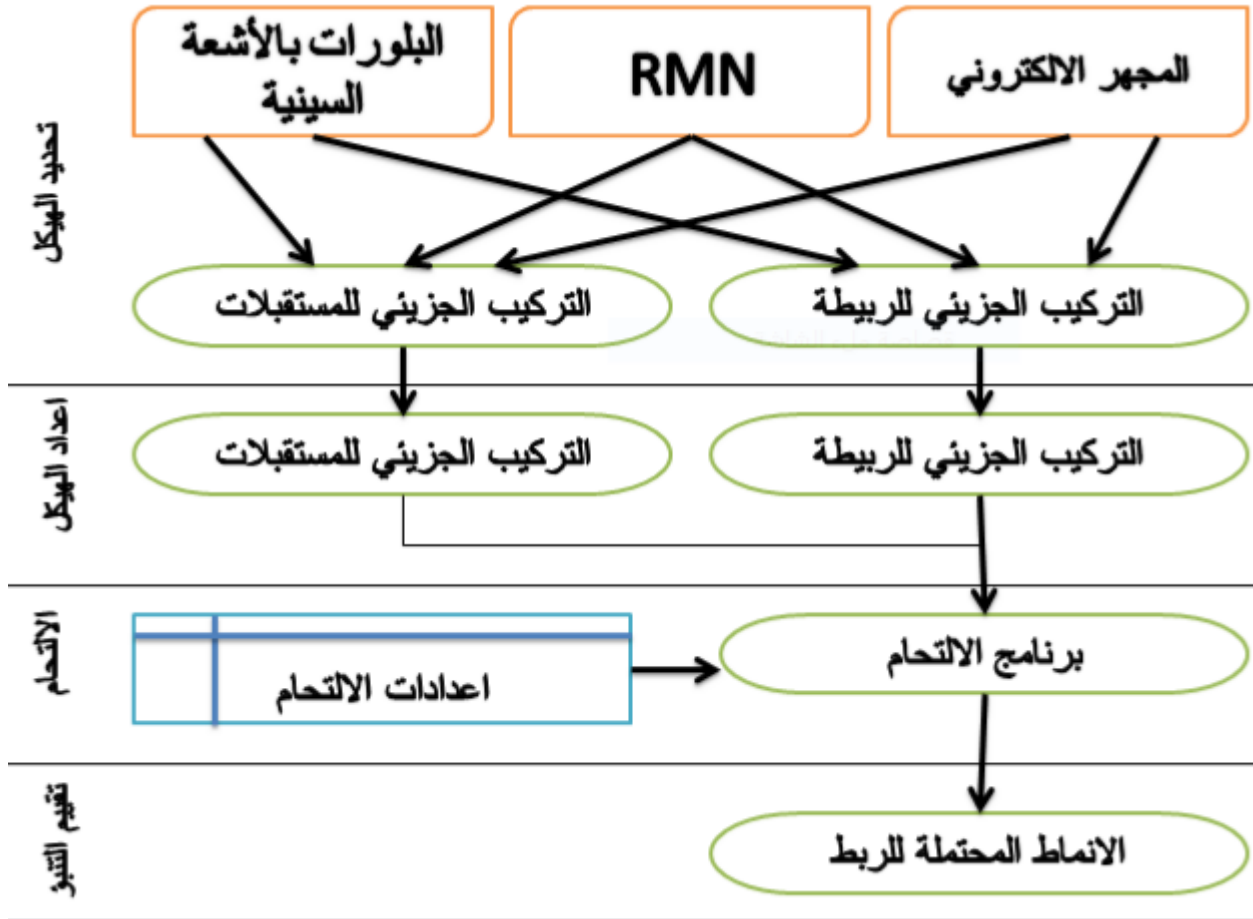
المجهر الالكتروني

RMN

البلورات بالأشعة السينية

تحديد الهيكل

التركيب الجزيئي للربيطة

التركيب الجزيئي للمستقبلات

اعداد الهيكل

التركيب الجزيئي للربيطة

التركيب الجزيئي للمستقبلات

الالتحام

برنامج الالتحام

اعدادات الالتحام

تقييم التنبؤ

الانماط المحتملة للربط